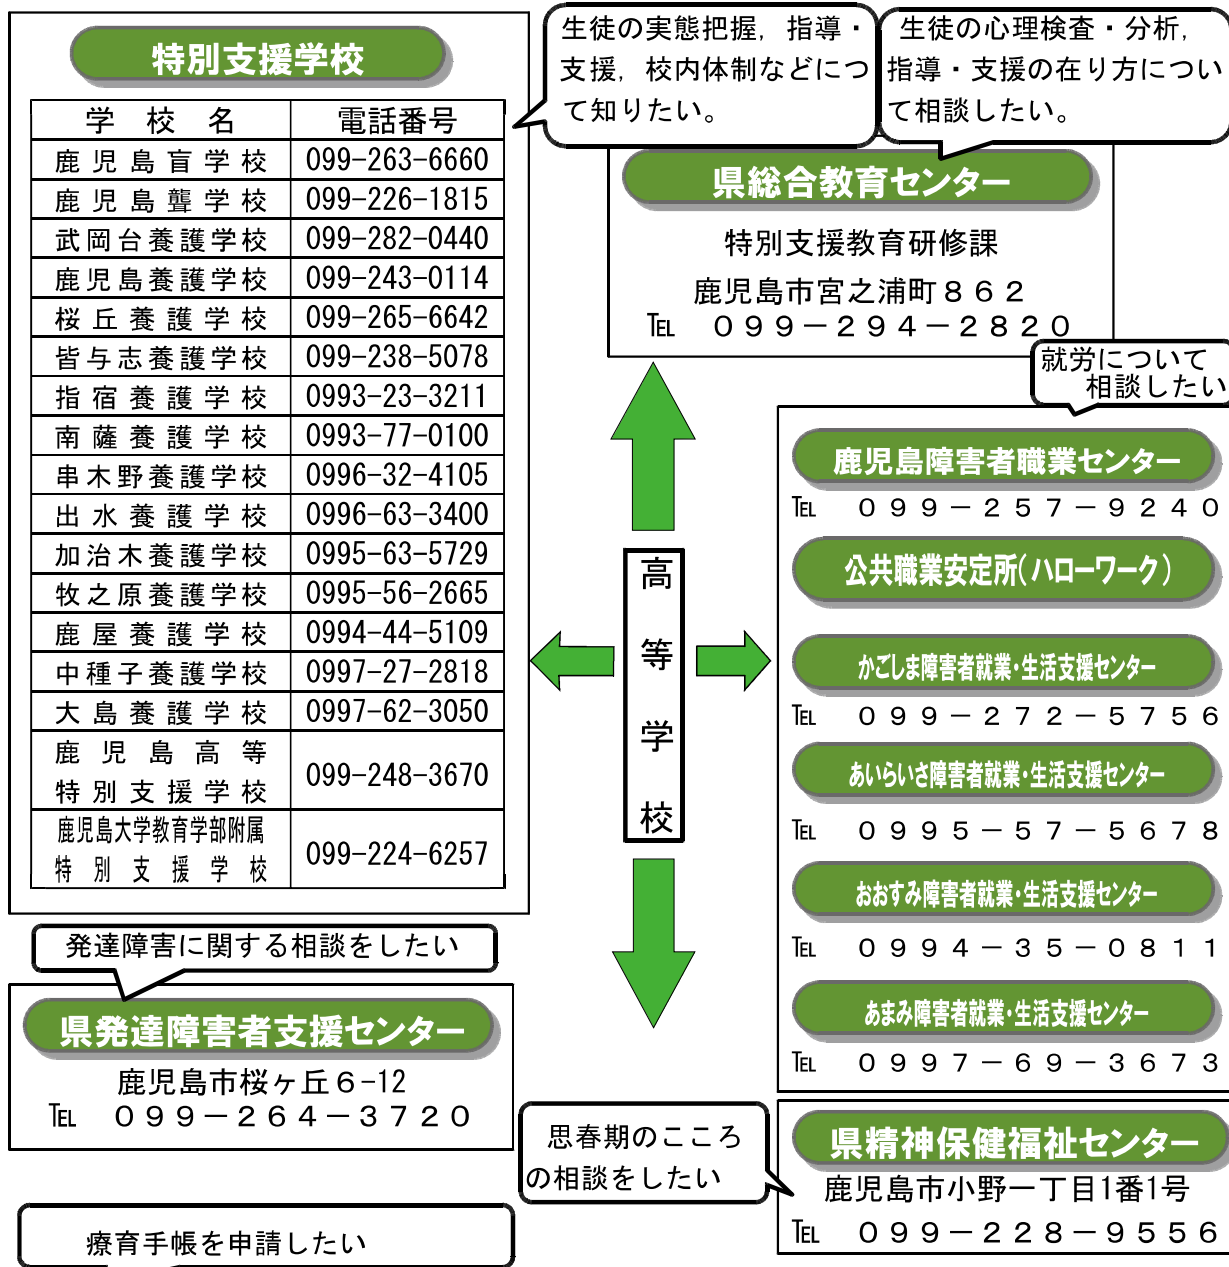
特別支援学校

| 学 校 名 | 電話番号 |
|---|---|
| 鹿児島盲学校 | 099-263-6660 |
| 鹿児島聾学校 | 099-226-1815 |
| 武岡台養護学校 | 099-282-0440 |
| 鹿児島養護学校 | 099-243-0114 |
| 桜丘養護学校 | 099-265-6642 |
| 皆与志養護学校 | 099-238-5078 |
| 指宿養護学校 | 0993-23-3211 |
| 南薩養護学校 | 0993-77-0100 |
| 串木野養護学校 | 0996-32-4105 |
| 出水養護学校 | 0996-63-3400 |
| 加治木養護学校 | 0995-63-5729 |
| 牧之原養護学校 | 0995-56-2665 |
| 鹿屋養護学校 | 0994-44-5109 |
| 中種子養護学校 | 0997-27-2818 |
| 大島養護学校 | 0997-62-3050 |
| 鹿児島高等特別支援学校 | 099-248-3670 |
| 鹿児島大学教育学部附属特別支援学校 | 099-224-6257 |

生徒の実態把握，指導・支援，校内体制などについて知りたい。

生徒の心理検査・分析，指導・支援の在り方について相談したい。

県総合教育センター
特別支援教育研修課
鹿児島市宮之浦町８６２
TEL ０９９－２９４－２８２０

就労について相談したい

鹿児島障害者職業センター
TEL ０９９－２５７－９２４０

公共職業安定所（ハローワーク）

かごしま障害者就業・生活支援センター
TEL ０９９－２７２－５７５６

あいらいさ障害者就業・生活支援センター
TEL ０９９５－５７－５６７８

おおすみ障害者就業・生活支援センター
TEL ０９９４－３５－０８１１

あまみ障害者就業・生活支援センター
TEL ０９９７－６９－３６７３

高等学校

発達障害に関する相談をしたい

県発達障害者支援センター
鹿児島市桜ヶ丘６-12
TEL ０９９－２６４－３７２０

思春期のこころの相談をしたい

県精神保健福祉センター
鹿児島市小野一丁目1番1号
TEL ０９９－２２８－９５５６

療育手帳を申請したい